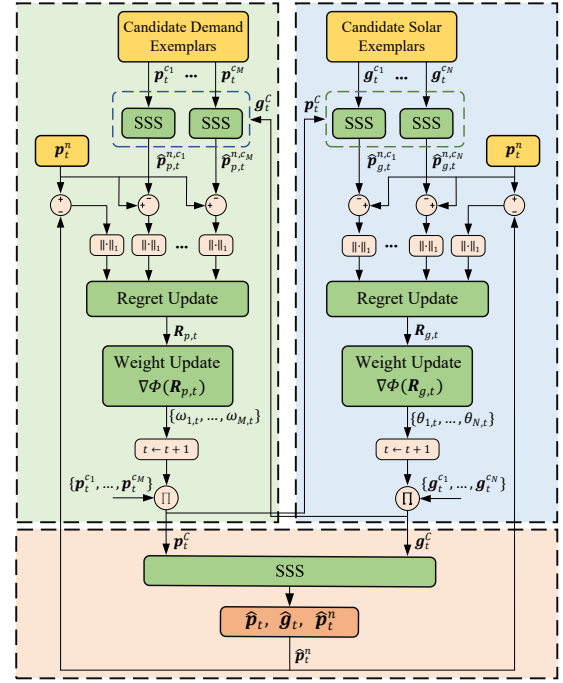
Candidate Demand Exemplars

$\boldsymbol{p}_t^{c_1}$ … $\boldsymbol{p}_t^{c_M}$

SSS SSS

$\boldsymbol{g}_t^C$

$\boldsymbol{p}_t^n$

$\widehat{\boldsymbol{p}}_{p,t}^{n,c_1}$ $\widehat{\boldsymbol{p}}_{p,t}^{n,c_M}$

+ − + − + −

$\|\cdot\|_1$ $\|\cdot\|_1$ … $\|\cdot\|_1$

Regret Update

$\boldsymbol{R}_{p,t}$

Weight Update
$\nabla\Phi(\boldsymbol{R}_{p,t})$

$\{\omega_{1,t},\dots,\omega_{M,t}\}$

$t\leftarrow t+1$

$\{\boldsymbol{p}_t^{c_1},\dots,\boldsymbol{p}_t^{c_M}\}$

$\Pi$

$\boldsymbol{p}_t^C$

Candidate Solar Exemplars

$\boldsymbol{g}_t^{c_1}$ … $\boldsymbol{g}_t^{c_N}$

$\boldsymbol{p}_t^C$

SSS SSS

$\widehat{\boldsymbol{p}}_{g,t}^{n,c_1}$ $\widehat{\boldsymbol{p}}_{g,t}^{n,c_N}$

$\boldsymbol{p}_t^n$

− + − + − +

$\|\cdot\|_1$ … $\|\cdot\|_1$ $\|\cdot\|_1$

Regret Update

$\boldsymbol{R}_{g,t}$

Weight Update
$\nabla\Phi(\boldsymbol{R}_{g,t})$

$\{\theta_{1,t},\dots,\theta_{N,t}\}$

$t\leftarrow t+1$

$\{\boldsymbol{g}_t^{c_1},\dots,\boldsymbol{g}_t^{c_N}\}$

$\Pi$

$\boldsymbol{g}_t^C$

SSS

$\widehat{\boldsymbol{p}}_t$, $\widehat{\boldsymbol{g}}_t$, $\widehat{\boldsymbol{p}}_t^n$

$\widehat{\boldsymbol{p}}_t^n$